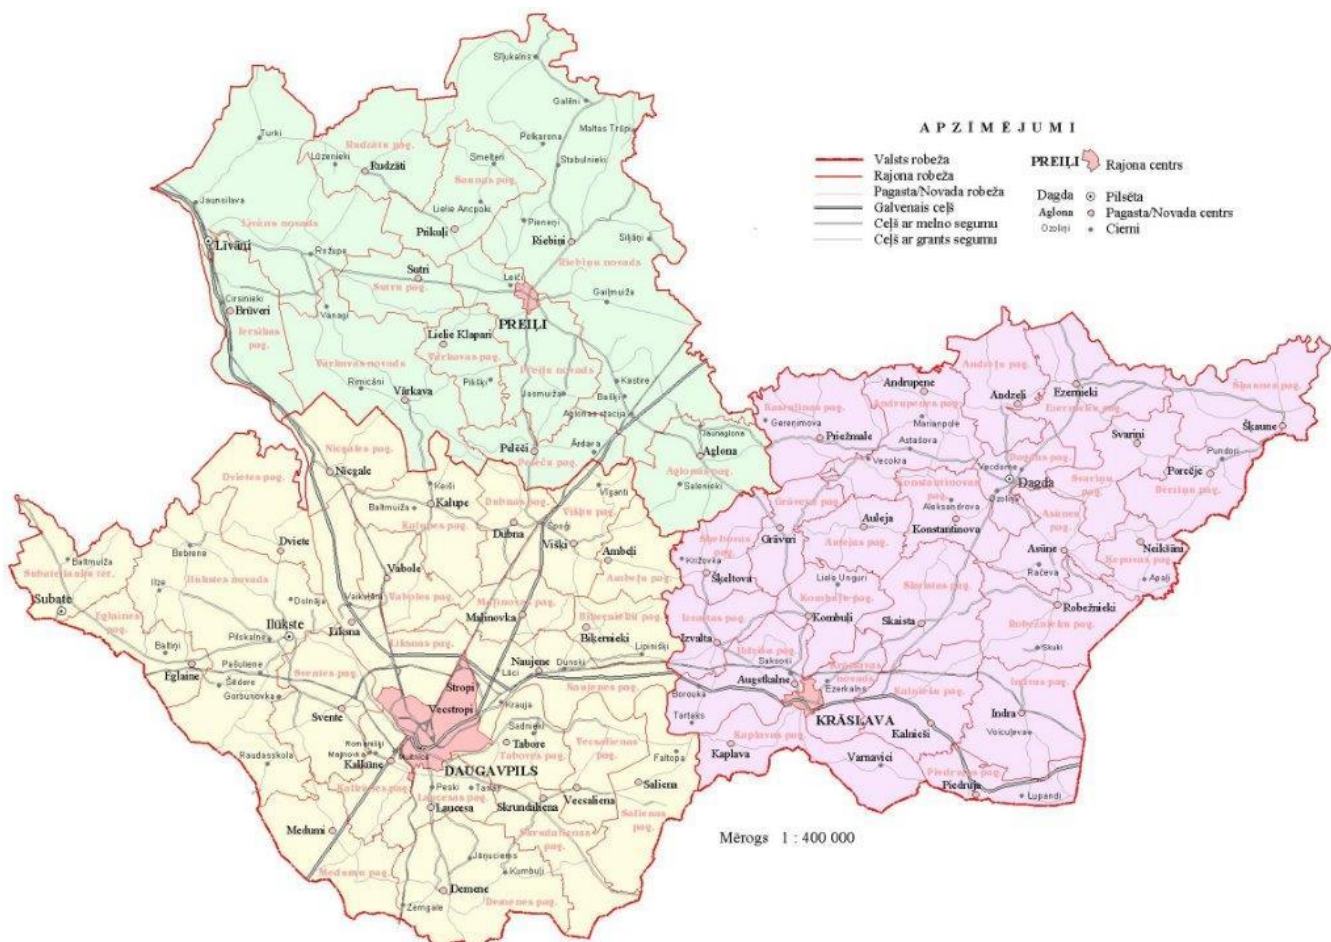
APZĪMĒJUMI

Valsts robeža
Rajona robeža
Pagasta/Novada robeža
Galvenais ceļš
Ceļš ar melno segumu
Ceļš ar grants segumu

PREIĻI Rajona centrs
Dagda Pilsēta
Aglona Pagasta/Novada centrs
Ozoliņi Ciemi

Mērogs 1 : 400 000

Sīļukalns
Galēni
Turki
Rudzātu pag.
Pelkarova
Maltas Trūpi
Lūzenieki
Rudzāti
Smelteri
Stabulnieki
Sauna pag.
Jaunsilava
Līvānu novads
Lielie Ancpoki
Pieneri
Līvāni
Riebiņi
Pīlikuļi
Sīļāji
Rožupe
Sutri
Riebiņu novads
Sutru pag.
Leiči
Gailmuiža
Cirsnieki
Brūveri
PREIĻI
Vanagi
Jersikas pag.
Lielie Klapari
Vārkavas novads
Vārkavas pag.
Preiļu novads
Rimicāni
Vārkava
Pīļšķi
Jasmuiža
Kastire
Bašķi
Aglonas stacija
Jaunaglona
Pelēči
Ārdava
Aglona
Pelēču pag.
Aglonas pag.
Salenieki
Nīcgales pag.
Nīcgale
Keiši
Kalupe
Vīganti
Dvietes pag.
Baltmuiža
Kalupes pag.
Dubnas pag.
Spogi
Vīšķu pag.
Dubna
Vīšķi
Ambeļi
Baltmuiža
Bebrene
Dviete
Subates lauku ter.
Ilūkstes novads
Vabole
Ambeļu pag.
Ilze
Dolnāja
Vaboles pag.
Malinovas pag.
Subate
Eglaines pag.
Ilūkste
Bebrenes pag.
Līksna
Malinovka
Biķernieku pag.
Biķernieki
Pilskalne
Līksnas pag.
Lipiniški
Baltiņi
Pašuliene
Naujene
Dunski
Eglaine
Šēdere
Stropi
Lāči
Naujenes pag.
Gorbunovka
Svente
Vecstropi
Krauja
Sventes pag.
Sadnieki
Tabore
Vecsalienas pag.
Raudasskola
Romanišķi
Mežciems
Kalkūne
Taboras pag.
Faltopa
DAUGAVPILS
Kalkūnes pag.
Peski
Tasāri
Saliena
Laucesas pag.
Laucesa
Skrudaliena
Vecsaliena
Salienas pag.
Medumi
Skrudalienas pag.
Jānuciems
Kumbuļi
Medumu pag.
Demene
Demenes pag.
Zemgale
Andrupene
Andzeļu pag.
Andzeļi
Ezernieki
Šķaunes pag.
Kastuļinas pag.
Andrupenes pag.
Ezernieku pag.
Geraņimova
Marianpole
Svariņi
Šķaune
Priežmale
Astašova
Pundori
Vecokra
Dagdas pag.
Porečje
Konstantinovas pag.
Vecdome
Svariņu pag.
Dagda
Bērziņu pag.
Grāveru pag.
Ozoliņi
Aleksandrova
Asūnes pag.
Auleja
Konstantinova
Neikšāni
Krīžova
Šķeltovas pag.
Grāveri
Aulejas pag.
Asūne
Ķepovas pag.
Šķeltova
Rāčeva
Apaļi
Lielie Unguri
Skaistas pag.
Izvaltas pag.
Kombuļu pag.
Robežnieki
Kombuļi
Skaista
Robežnieku pag.
Izvalta
Skuki
Saksoņi
Borovka
Augstkalne
Krāslavas novads
Ezerkalns
Kalniešu pag.
Indras pag.
Tārteks
KRĀSLAVA
Indra
Voicuļevas
Kaplavas pag.
Kalnieši
Kaplava
Varnaviči
Piedrujas pag.
Piedruja
Lupandi